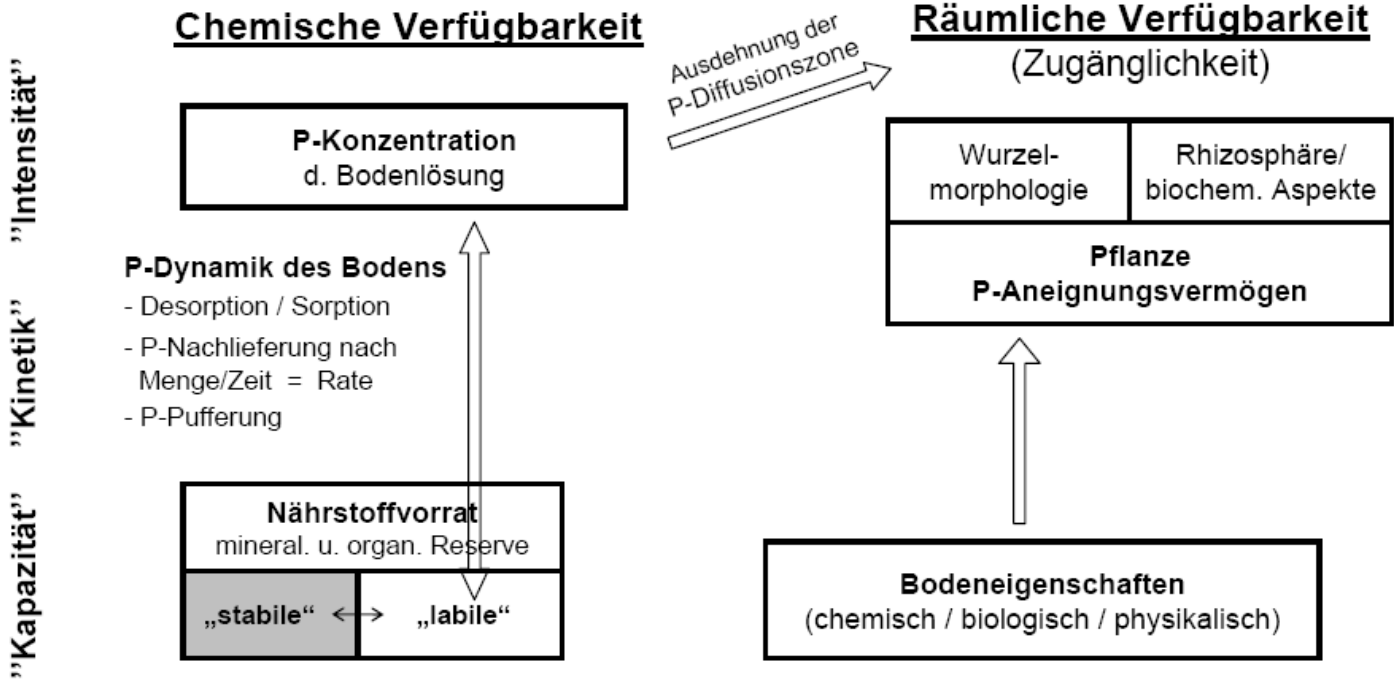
"Intensität"

"Kinetik"

"Kapazität"

Chemische Verfügbarkeit

P-Konzentration
d. Bodenlösung

P-Dynamik des Bodens
- Desorption / Sorption
- P-Nachlieferung nach Menge/Zeit = Rate
- P-Pufferung

Nährstoffvorrat
mineral. u. organ. Reserve

„stabile“ ↔ „labile“

Ausdehnung der P-Diffusionszone

Räumliche Verfügbarkeit
(Zugänglichkeit)

| Wurzel-morphologie | Rhizosphäre/ biochem. Aspekte |
|---|---|

Pflanze
P-Aneignungsvermögen

Bodeneigenschaften
(chemisch / biologisch / physikalisch)